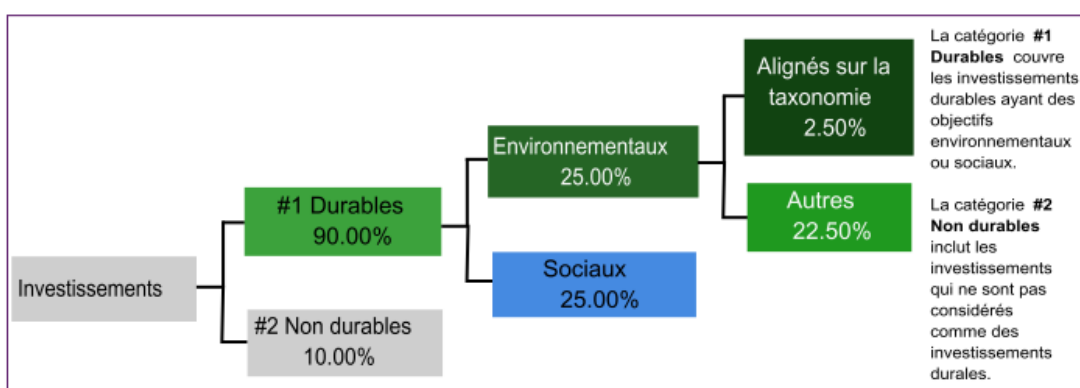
Investissements

#1 Durables
90.00%

#2 Non durables
10.00%

Environnementaux
25.00%

Sociaux
25.00%

Alignés sur la taxonomie
2.50%

Autres
22.50%

La catégorie **#1 Durables** couvre les investissements durables ayant des objectifs environnementaux ou sociaux.

La catégorie **#2 Non durables** inclut les investissements qui ne sont pas considérés comme des investissements durales.